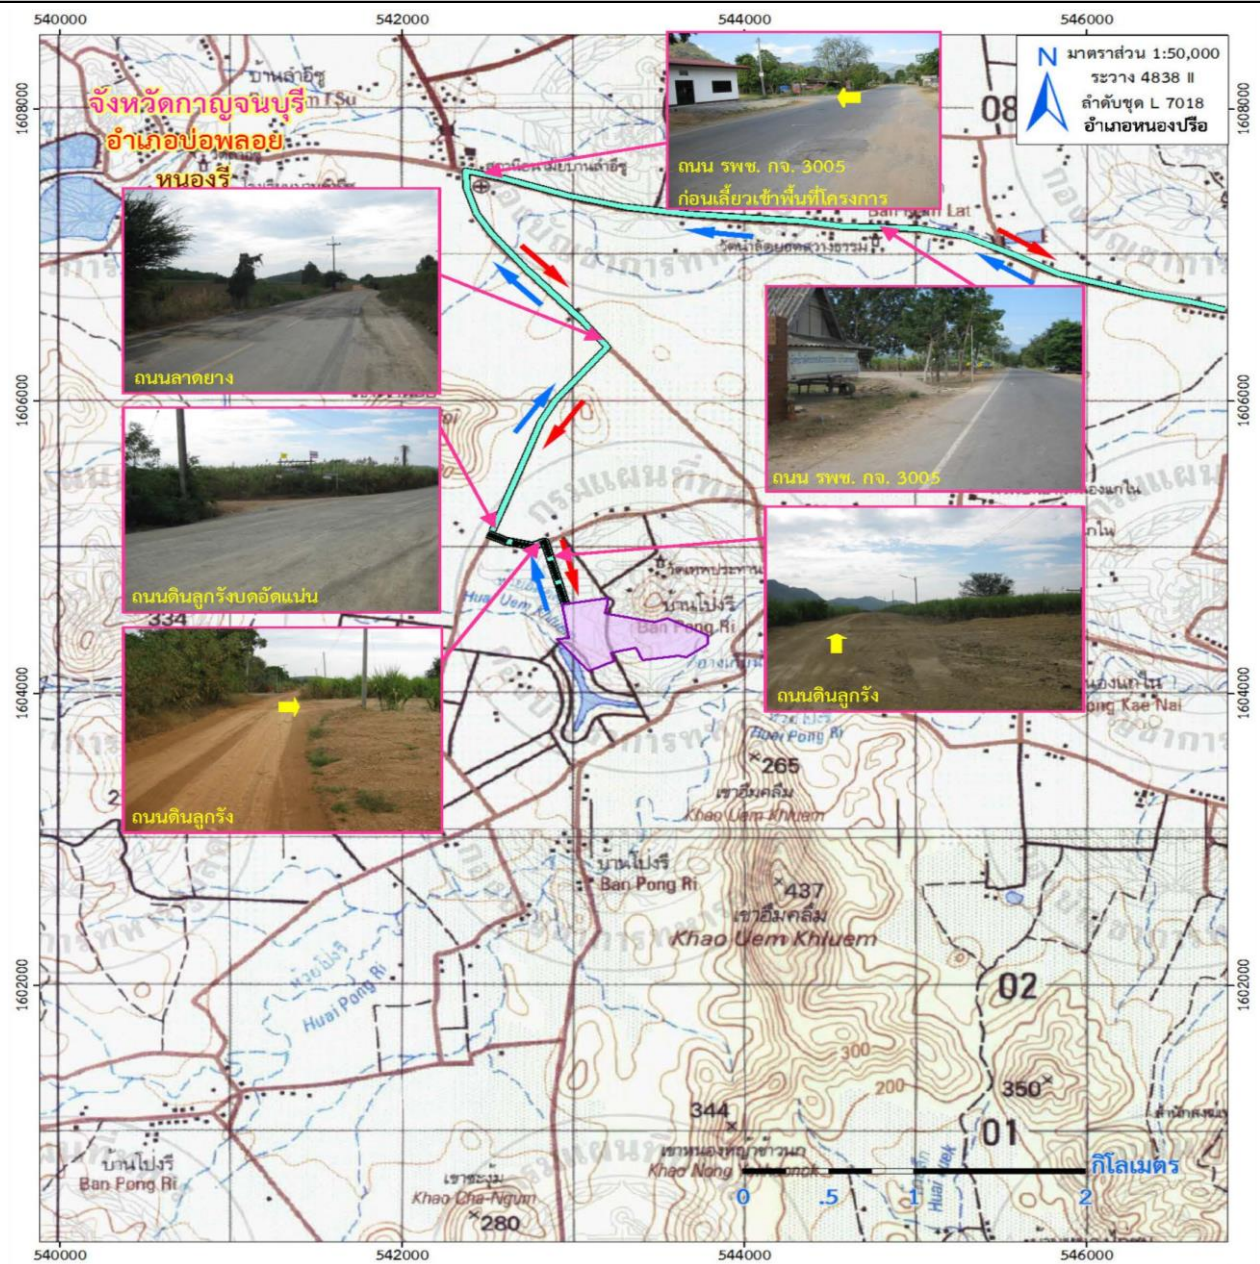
540000
542000
544000
546000

N
มาตราส่วน 1:50,000
ระวาง 4838 II
ลำดับชุด L 7018
อำเภอหนองปรือ

1608000
1606000
1604000
1602000

จังหวัดกาญจนบุรี
อำเภอบ่อพลอย
หนองรี

บ้านลำอีซู
08

ถนน รพช. กจ. 3005
ก่อนเลี้ยวเข้าพื้นที่โครงการ

Ban Nam Lat

ถนนลาดยาง

ถนน รพช. กจ. 3005

ถนนดินลูกรังบดอัดแน่น

334

ถนนดินลูกรัง

บ้านโป่งรี
Ban Pong Ri

ถนนดินลูกรัง

Nong Kae Nai

Huai Pong Ri
265
เขาอึมคลึ่ม
Khao Uem Khluem

บ้านโป่งรี
Ban Pong Ri
437
เขาอึมคลึ่ม
Khao Uem Khluem

ห้วยโป่งรี
Huai Pong Ri

02
300
200
350
344
01

บ้านโป่งรี
Ban Pong Ri
เขาชะงุ้ม
Khao Cha-Ngum
280
Khao Nong

กิโลเมตร
0
.5
1
2

540000
542000
544000
546000